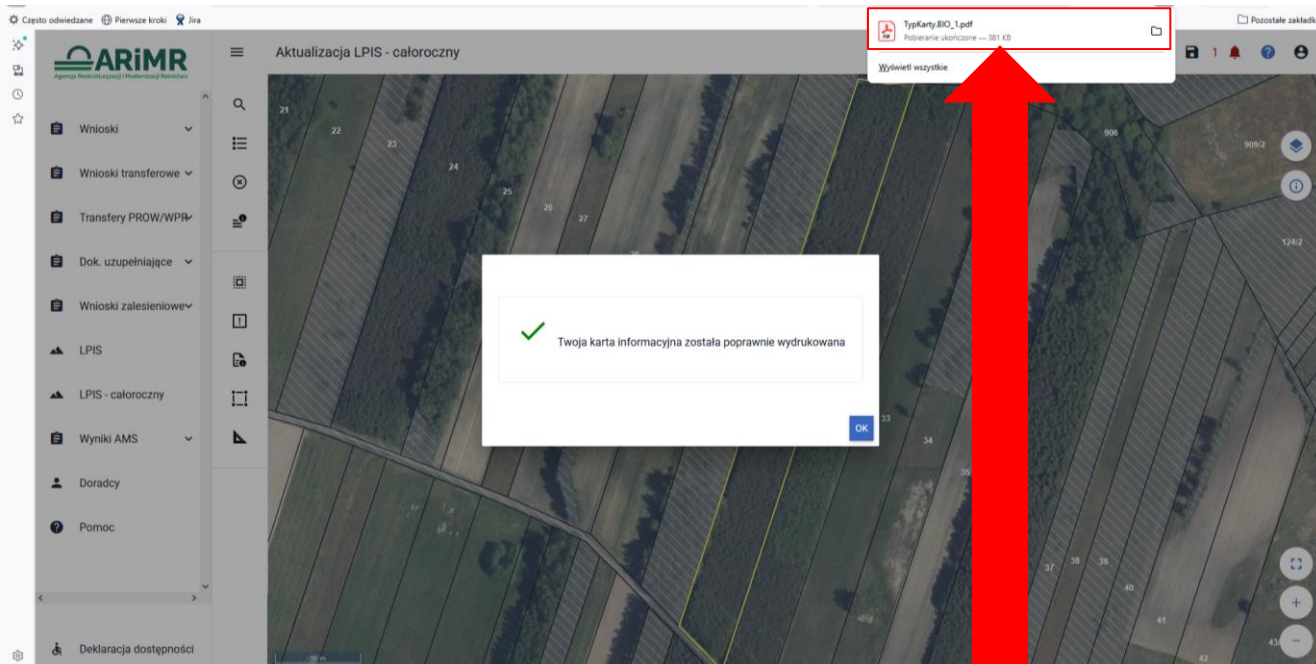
Często odwiedzane Pierwsze kroki Jira

Pozostałe zakładki

ARiMR
Agencja Restrukturyzacji i Modernizacji Rolnictwa

Aktualizacja LPIS - całoroczny

TypKarty.BIO_1.pdf
Pobieranie ukończone — 381 KB

Wyświetl wszystkie

1

Wnioski
Wnioski transferowe
Transfery PROW/WPR
Dok. uzupełniające
Wnioski zalesieniowe
LPIS
LPIS - całoroczny
Wyniki AMS
Doradcy
Pomoc

Deklaracja dostępności

21
22
23
24
25
26
27
906
909/2
124/2
33
34
35
37
38
39
40
41
42
43

Twoja karta informacyjna została poprawnie wydrukowana

OK

30 m